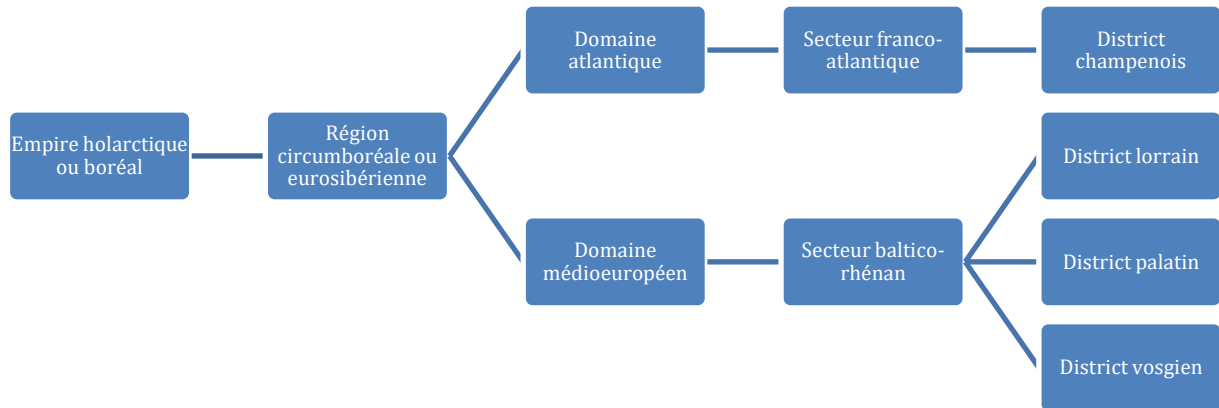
Empire holarctique ou boréal

Région circumboréale ou eurosibérienne

Domaine atlantique

Secteur franco-atlantique

District champenois

Domaine médioeuropéen

Secteur baltico-rhénan

District lorrain

District palatin

District vosgien